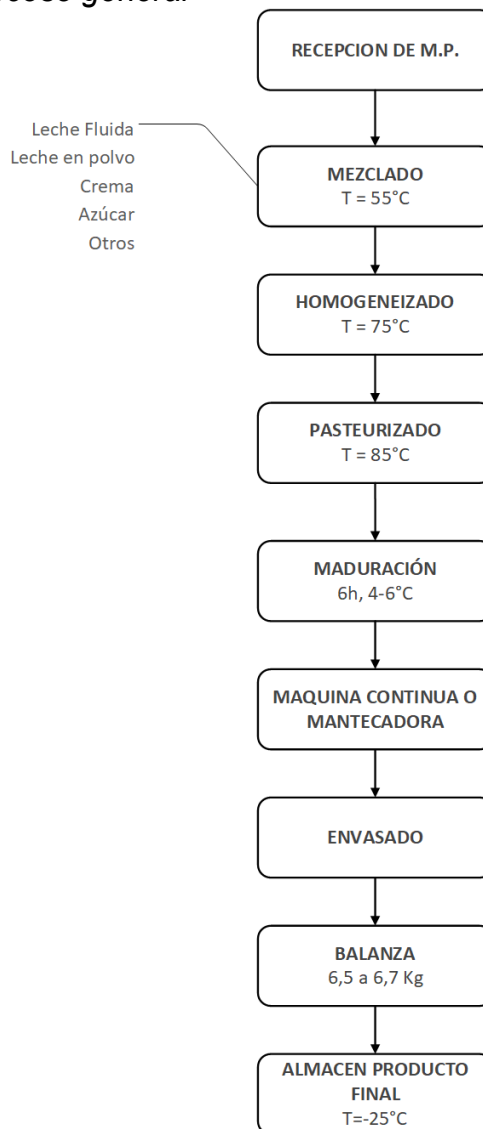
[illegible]ceso general

RECEPCION DE M.P.

Leche Fluida
Leche en polvo
Crema
Azúcar
Otros

MEZCLADO
T = 55°C

HOMOGENEIZADO
T = 75°C

PASTEURIZADO
T = 85°C

MADURACIÓN
6h, 4-6°C

MAQUINA CONTINUA O MANTECADORA

ENVASADO

BALANZA
6,5 a 6,7 Kg

ALMACEN PRODUCTO FINAL
T=-25°C